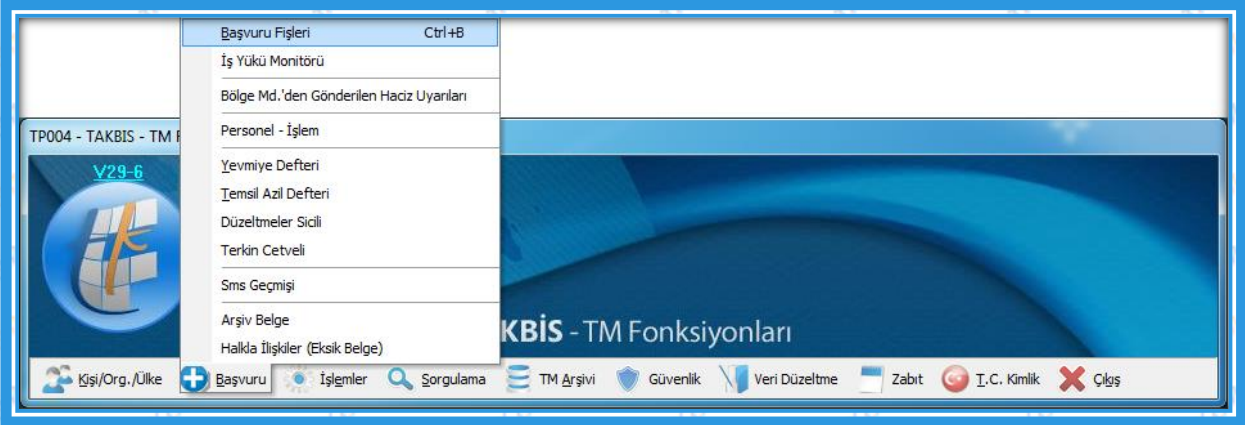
Başvuru Fişleri Ctrl+B
İş Yükü Monitörü
Bölge Md.'den Gönderilen Haciz Uyarıları
Personel - İşlem
Yevmiye Defteri
Temsil Azil Defteri
Düzeltmeler Sicili
Terkin Cetveli
Sms Geçmişi
Arşiv Belge
Halkla İlişkiler (Eksik Belge)

TP004 - TAKBIS - TM F

V29-6

KBİS - TM Fonksiyonları

Kişi/Org./Ülke Başvuru İşlemler Sorgulama TM Arşivi Güvenlik Veri Düzeltme Zabıt T.C. Kimlik Çıkış